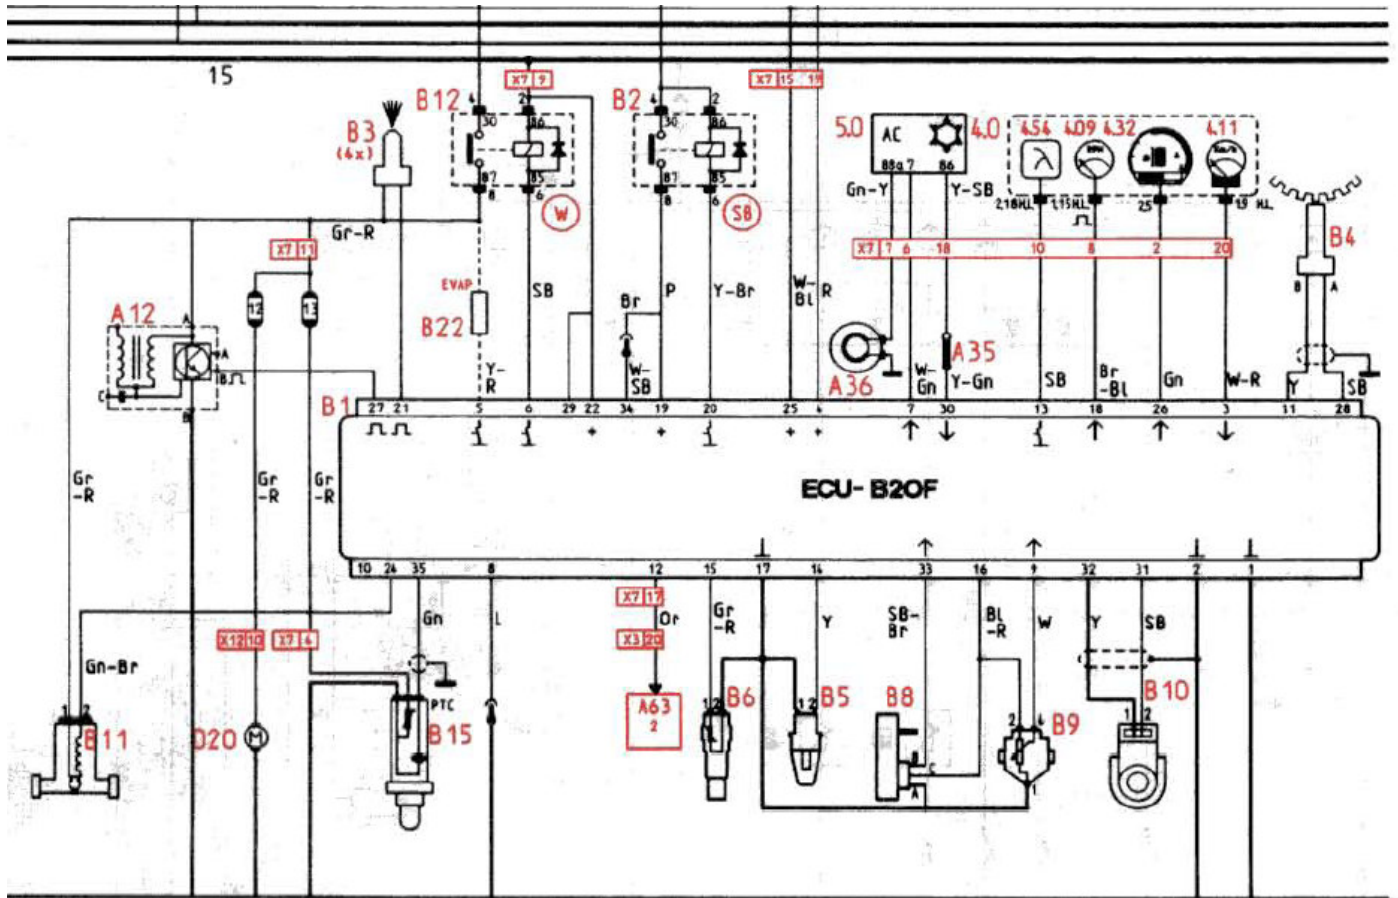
15

B3 (4x)

B12

X7 9

4 30 87 8 2 86 85 6

W

B2

4 30 87 8 2 86 85 6

SB

X7 15 19

5.0 AC 88a 7 86

4.0

4.54 4.09 4.32 4.11

2.18 KL 1.15 KL 25 13 KL

Gn-Y Y-SB

X7 7 6 18 10 8 2 20

B4

Gr-R

X7 11

A12

A B C

12 13

EVAP

B22

SB

Br

P

Y-Br

W-Bl R

A36

A35

Y-R

W-SB

W-Gn Y-Gn

SB

Br-Bl

Gn

W-R

B A

Y SB

B1 27 21 5 6 29 22 34 19 20 25 4 7 30 13 18 26 3 11 28

Gr-R Gr-R Gr-R

ECU- B2OF

10 24 35 8 12 15 17 14 33 16 9 32 31 2 1

Gn

L

X7 17

Or

X3 20

Gr-R

Y

SB-Br

Bl-R

W

Y

SB

Gn-Br

X12 10 X7 4

PTC

A63 2

B6 B5 B8 B9 B10

B11

D20

B15

1 2 1 2 C A 2 4 1 1 2